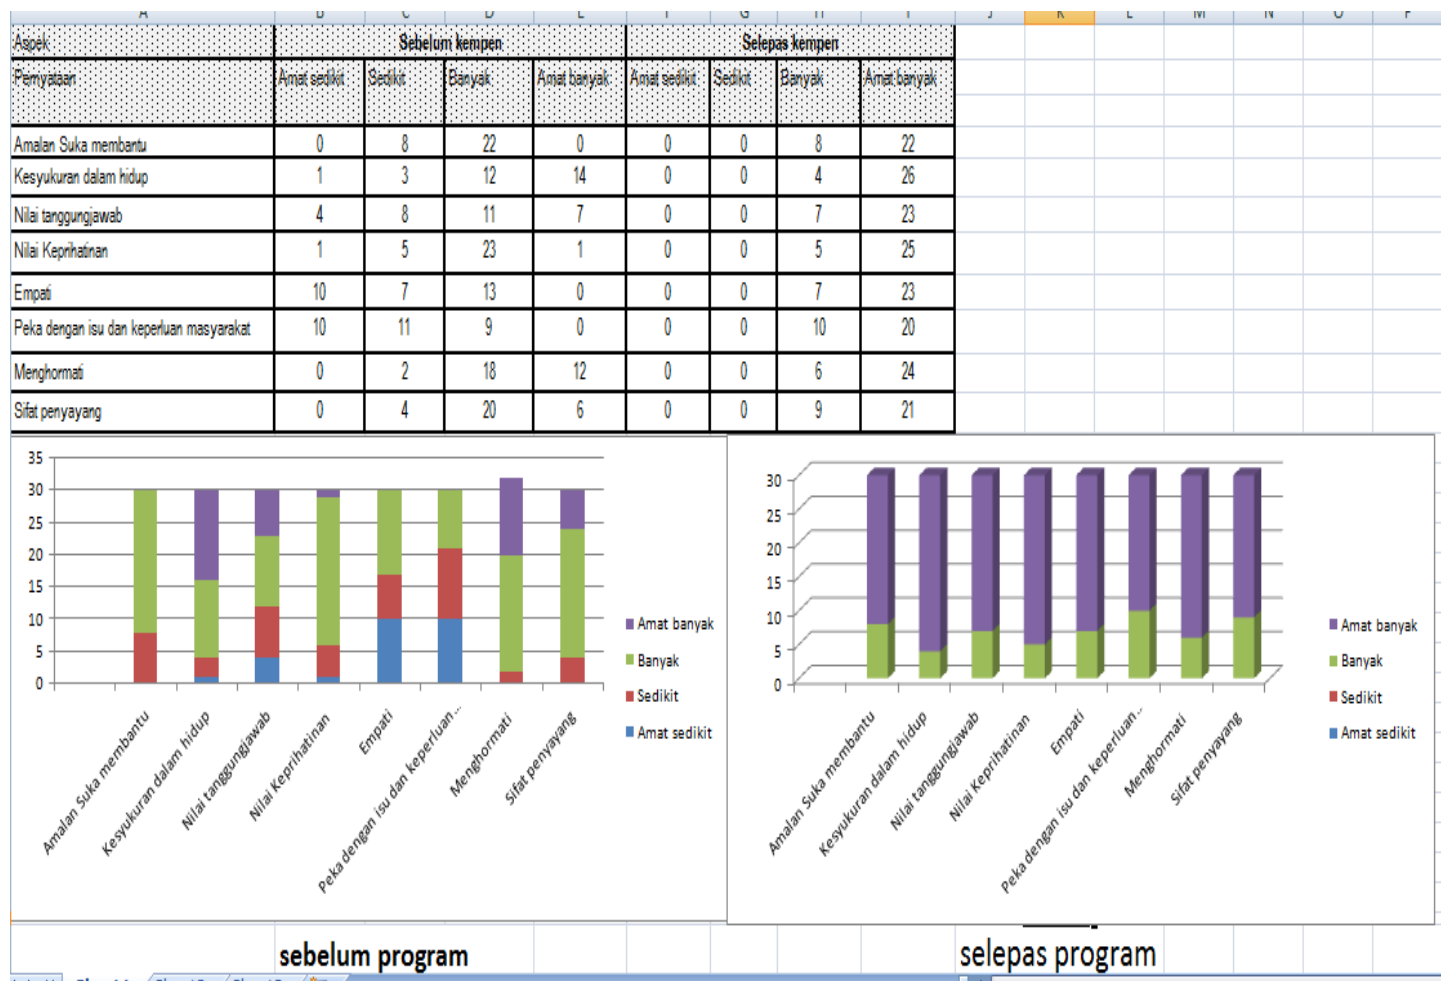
| A | B | C | D | E | F | G | H | I |
|---|---|---|---|---|---|---|---|---|
| Aspek | Sebelum kempen | | | | Selepas kempen | | | |
| Penyataan | Amat sedikit | Sedikit | Banyak | Amat banyak | Amat sedikit | Sedikit | Banyak | Amat banyak |
| Amalan Suka membantu | 0 | 8 | 22 | 0 | 0 | 0 | 8 | 22 |
| Kesyukuran dalam hidup | 1 | 3 | 12 | 14 | 0 | 0 | 4 | 26 |
| Nilai tanggungjawab | 4 | 8 | 11 | 7 | 0 | 0 | 7 | 23 |
| Nilai Keprihatinan | 1 | 5 | 23 | 1 | 0 | 0 | 5 | 25 |
| Empati | 10 | 7 | 13 | 0 | 0 | 0 | 7 | 23 |
| Peka dengan isu dan keperluan masyarakat | 10 | 11 | 9 | 0 | 0 | 0 | 10 | 20 |
| Menghormati | 0 | 2 | 18 | 12 | 0 | 0 | 6 | 24 |
| Sifat penyayang | 0 | 4 | 20 | 6 | 0 | 0 | 9 | 21 |

35
30
25
20
15
10
5
0

Amat banyak
Banyak
Sedikit
Amat sedikit

Amalan Suka membantu
Kesyukuran dalam hidup
Nilai tanggungjawab
Nilai Keprihatinan
Empati
Peka dengan isu dan keperluan...
Menghormati
Sifat penyayang

30
25
20
15
10
5
0

Amat banyak
Banyak
Sedikit
Amat sedikit

Amalan Suka membantu
Kesyukuran dalam hidup
Nilai tanggungjawab
Nilai Keprihatinan
Empati
Peka dengan isu dan keperluan...
Menghormati
Sifat penyayang

sebelum program

selepas program